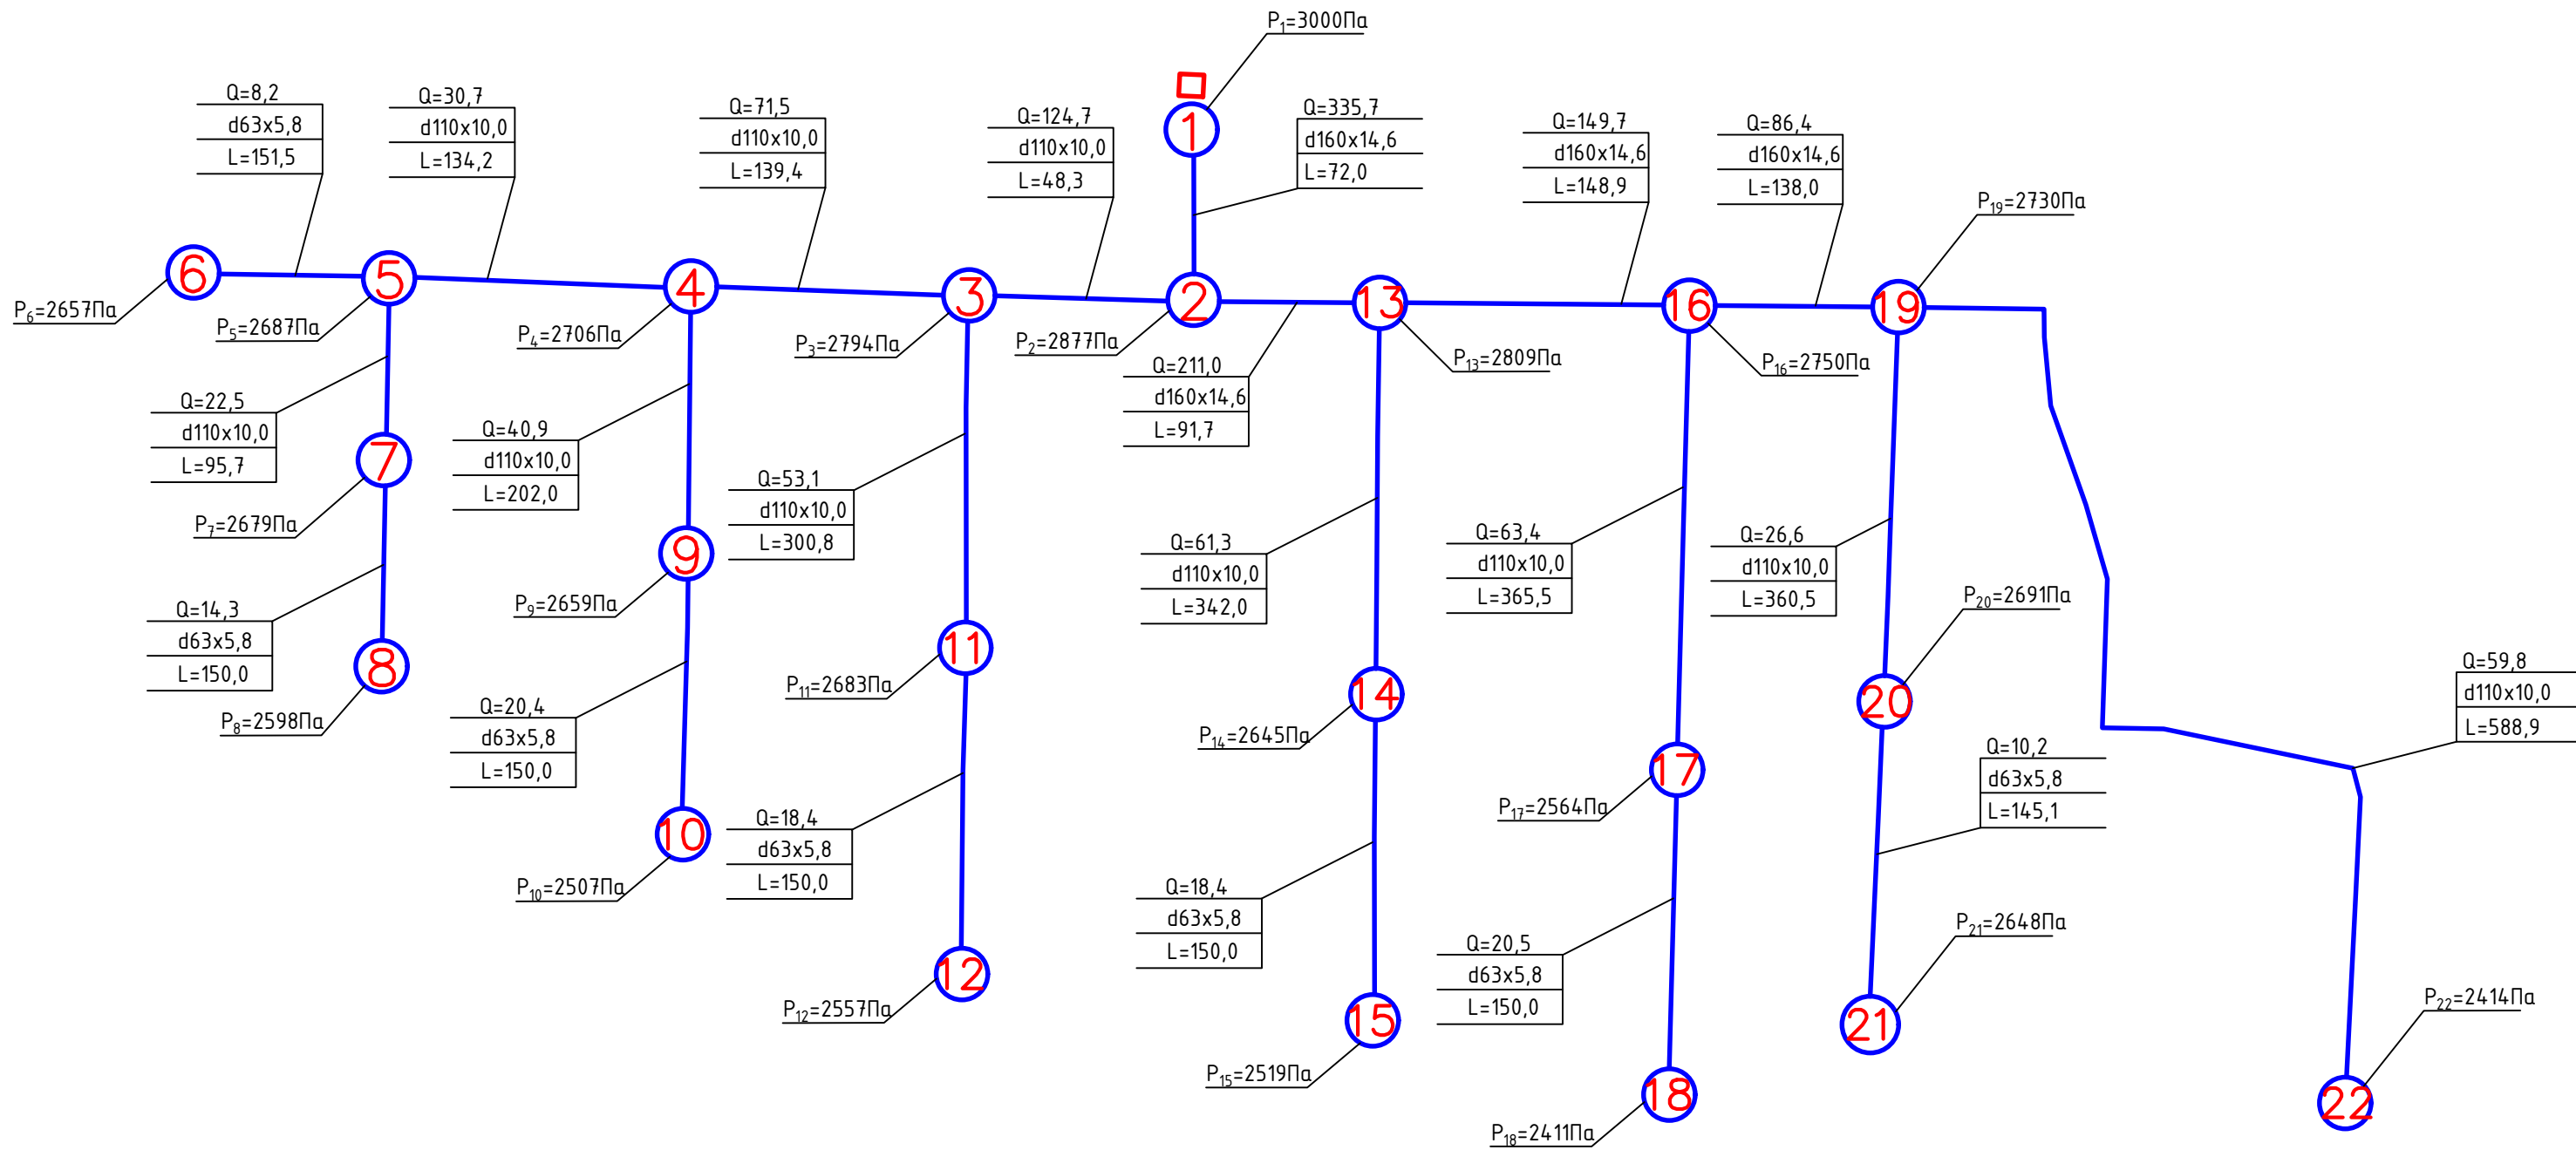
$P_1$=3000Па

Q=8,2
d63x5,8
L=151,5

Q=30,7
d110x10,0
L=134,2

Q=71,5
d110x10,0
L=139,4

Q=124,7
d110x10,0
L=48,3

1

Q=335,7
d160x14,6
L=72,0

Q=149,7
d160x14,6
L=148,9

Q=86,4
d160x14,6
L=138,0

$P_{19}$=2730Па

6
5
4
3
2
13
16
19

$P_6$=2657Па
$P_5$=2687Па
$P_4$=2706Па
$P_3$=2794Па
$P_2$=2877Па
$P_{13}$=2809Па
$P_{16}$=2750Па

Q=211,0
d160x14,6
L=91,7

Q=22,5
d110x10,0
L=95,7

7

$P_7$=2679Па

Q=40,9
d110x10,0
L=202,0

Q=53,1
d110x10,0
L=300,8

Q=61,3
d110x10,0
L=342,0

Q=63,4
d110x10,0
L=365,5

Q=26,6
d110x10,0
L=360,5

9

$P_9$=2659Па

Q=14,3
d63x5,8
L=150,0

8

$P_8$=2598Па

11

$P_{11}$=2683Па

$P_{20}$=2691Па

Q=59,8
d110x10,0
L=588,9

14

$P_{14}$=2645Па

20

Q=20,4
d63x5,8
L=150,0

Q=10,2
d63x5,8
L=145,1

17

$P_{17}$=2564Па

10

$P_{10}$=2507Па

Q=18,4
d63x5,8
L=150,0

Q=18,4
d63x5,8
L=150,0

Q=20,5
d63x5,8
L=150,0

$P_{21}$=2648Па

12

$P_{12}$=2557Па

15

21

$P_{22}$=2414Па

$P_{15}$=2519Па

18

$P_{18}$=2411Па

22